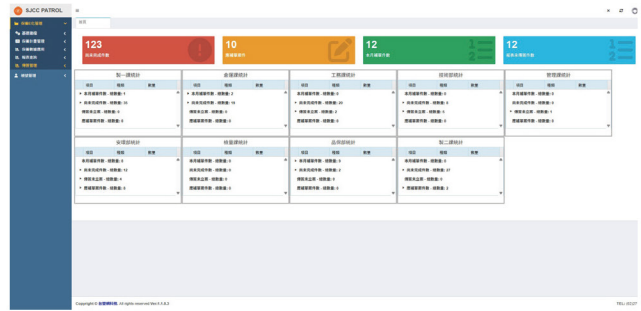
SJCC PATROL
≡
巡檢日誌管理
巡檢路線
巡檢計畫管理
巡檢單維護管理
報表查詢
報表管理
系統管理
首頁
123
尚未完成件數
10
需處理案件
12
本月總筆數
12
本月未處理件數
製一課統計
項目 類別 數量
本月總量件數，總數量：0
尚未完成件數，總數量：35
需處未追蹤，總數量：0
需維護案件數，總數量：0
倉儲課統計
項目 類別 數量
本月總量件數，總數量：2
尚未完成件數，總數量：19
需處未追蹤，總數量：0
需維護案件數，總數量：0
工務課統計
項目 類別 數量
本月總量件數，總數量：0
尚未完成件數，總數量：21
需處未追蹤，總數量：2
需維護案件數，總數量：0
技術部統計
項目 類別 數量
本月總量件數，總數量：0
尚未完成件數，總數量：0
需處未追蹤，總數量：4
需維護案件數，總數量：0
管理課統計
項目 類別 數量
本月總量件數，總數量：0
尚未完成件數，總數量：0
需處未追蹤，總數量：1
需維護案件數，總數量：0
安環部統計
項目 類別 數量
本月總量件數，總數量：0
尚未完成件數，總數量：12
需處未追蹤，總數量：0
需維護案件數，總數量：0
検量課統計
項目 類別 數量
本月總量件數，總數量：0
尚未完成件數，總數量：0
需處未追蹤，總數量：0
需維護案件數，總數量：0
品保部統計
項目 類別 數量
本月總量件數，總數量：0
尚未完成件數，總數量：0
需處未追蹤，總數量：0
需維護案件數，總數量：0
製二課統計
項目 類別 數量
本月總量件數，總數量：0
尚未完成件數，總數量：27
需處未追蹤，總數量：0
需維護案件數，總數量：0
Copyright © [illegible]. All rights reserved.Ver.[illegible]
TEL: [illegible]